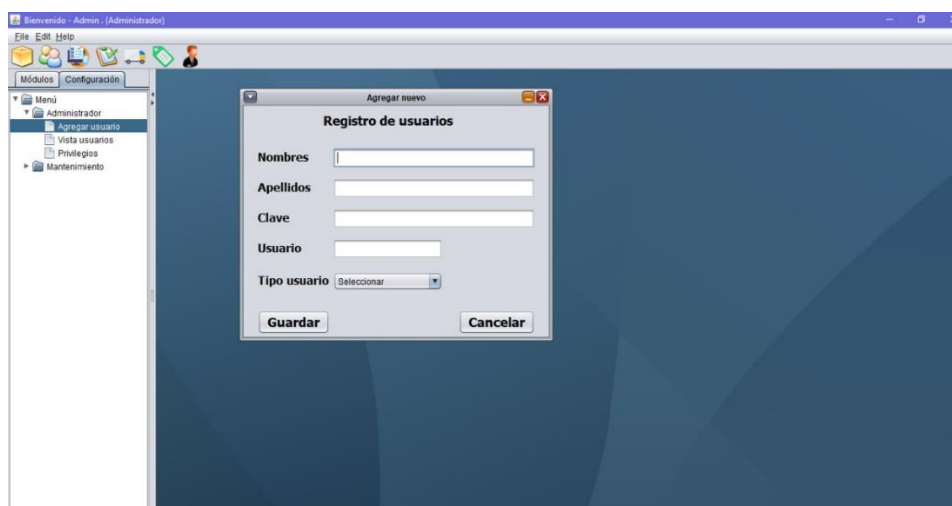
Bienvenido - Admin . (Administrador)

File Edit Help

Módulos Configuración

Menú
Administrador
Agregar usuario
Vista usuarios
Privilegios
Mantenimiento

Agregar nuevo

Registro de usuarios

Nombres

Apellidos

Clave

Usuario

Tipo usuario Seleccionar

Guardar Cancelar